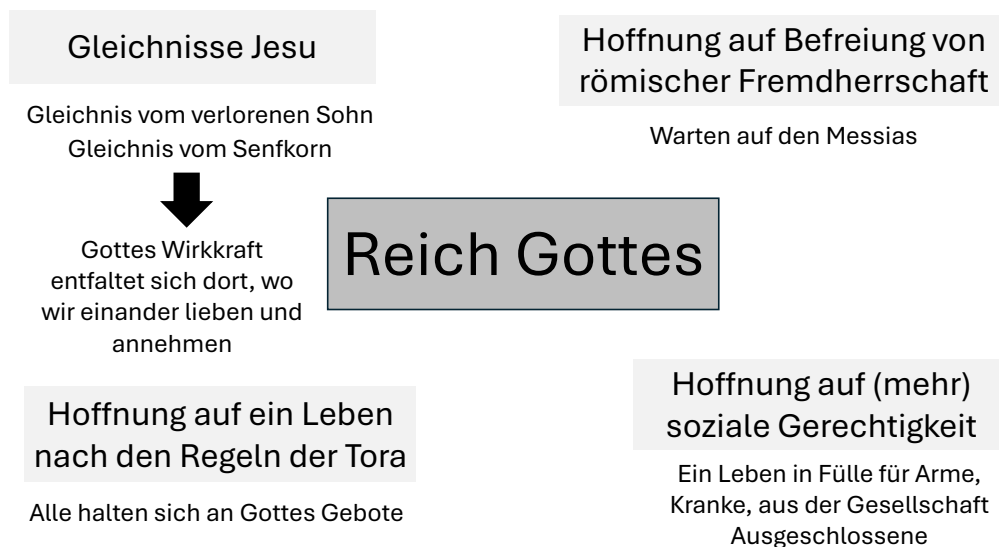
Gleichnisse Jesu

Gleichnis vom verlorenen Sohn
Gleichnis vom Senfkorn

Gottes Wirkkraft entfaltet sich dort, wo wir einander lieben und annehmen

Hoffnung auf Befreiung von römischer Fremdherrschaft

Warten auf den Messias

Reich Gottes

Hoffnung auf ein Leben nach den Regeln der Tora

Alle halten sich an Gottes Gebote

Hoffnung auf (mehr) soziale Gerechtigkeit

Ein Leben in Fülle für Arme, Kranke, aus der Gesellschaft Ausgeschlossene